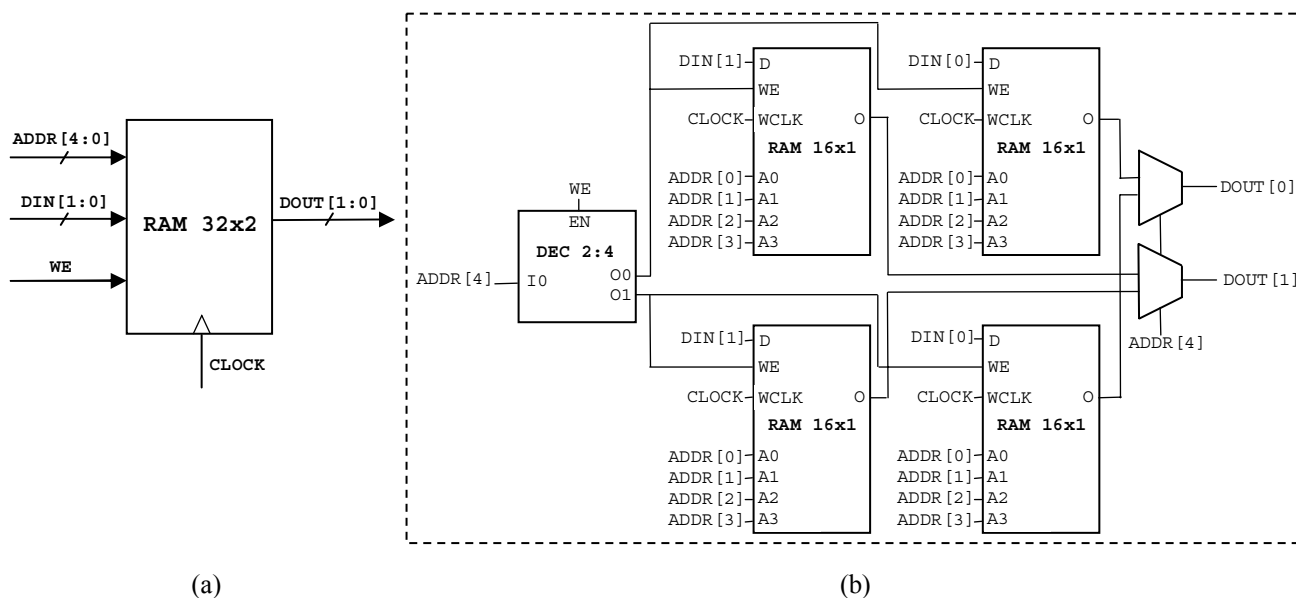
ADDR[4:0]
DIN[1:0]
WE
RAM 32x2
DOUT[1:0]
CLOCK

WE
EN
DEC 2:4
ADDR[4]
I0
O0
O1

DIN[1]
D
WE
CLOCK
WCLK
O
RAM 16x1
ADDR[0]
A0
ADDR[1]
A1
ADDR[2]
A2
ADDR[3]
A3

DIN[0]
D
WE
CLOCK
WCLK
O
RAM 16x1
ADDR[0]
A0
ADDR[1]
A1
ADDR[2]
A2
ADDR[3]
A3

DOUT[0]
DOUT[1]
ADDR[4]

DIN[1]
D
WE
CLOCK
WCLK
O
RAM 16x1
ADDR[0]
A0
ADDR[1]
A1
ADDR[2]
A2
ADDR[3]
A3

DIN[0]
D
WE
CLOCK
WCLK
O
RAM 16x1
ADDR[0]
A0
ADDR[1]
A1
ADDR[2]
A2
ADDR[3]
A3

(a)
(b)